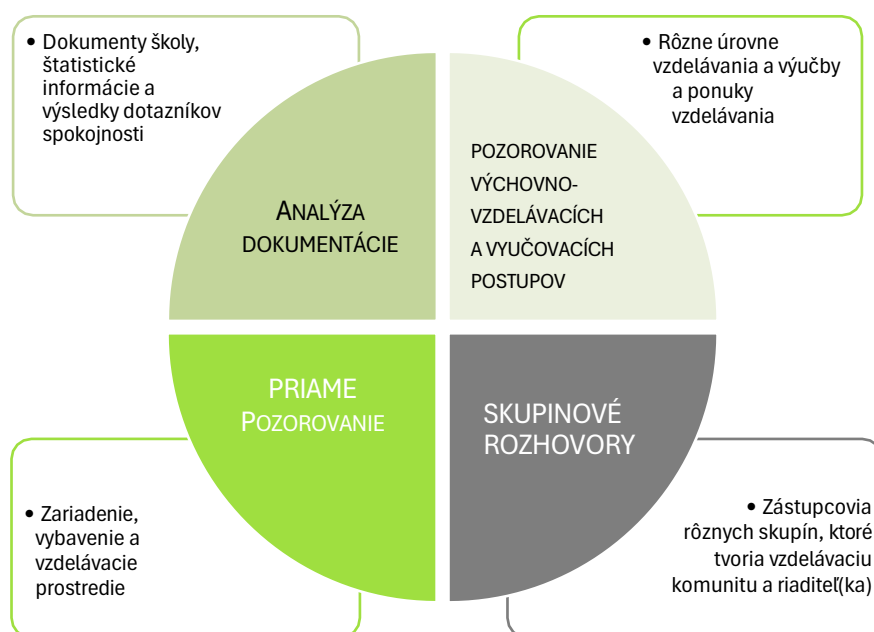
• Dokumenty školy, štatistické informácie a výsledky dotazníkov spokojnosti

• Rôzne úrovne vzdelávania a výučby a ponuky vzdelávania

ANALÝZA DOKUMENTÁCIE

POZOROVANIE VÝCHOVNO-VZDELÁVACÍCH A VYUČOVACÍCH POSTUPOV

PRIAME POZOROVANIE

SKUPINOVÉ ROZHOVORY

• Zariadenie, vybavenie a vzdelávacie prostredie

• Zástupcovia rôznych skupín, ktoré tvoria vzdelávaciu komunitu a riaditeľ(ka)